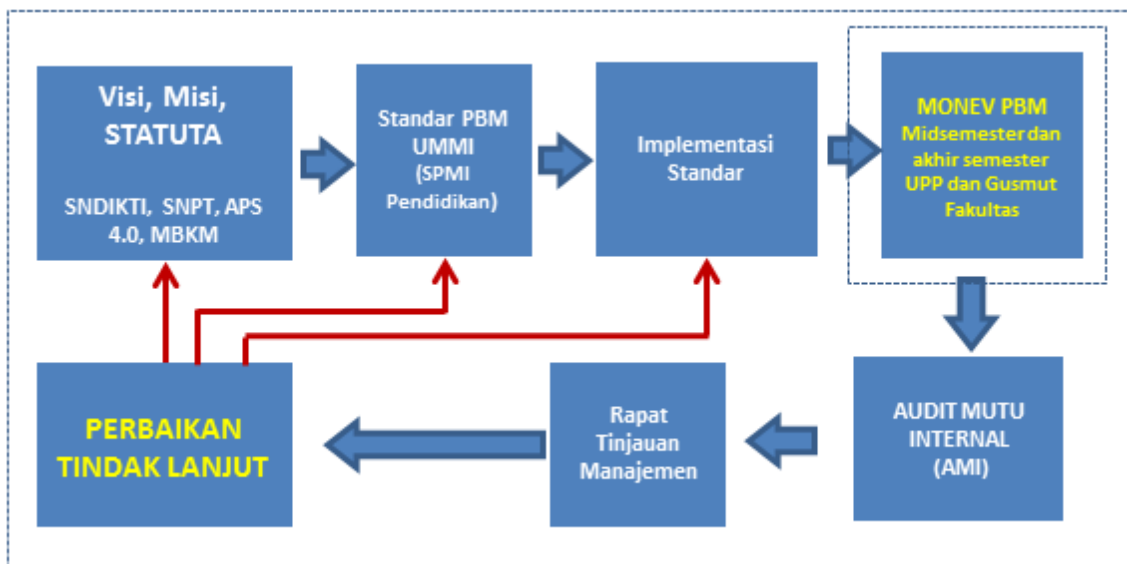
Visi, Misi, STATUTA

SNDIKTI, SNPT, APS 4.0, MBKM

Standar PBM UMMI (SPMI Pendidikan)

Implementasi Standar

MONEV PBM
Midsemester dan akhir semester
UPP dan Gusmut Fakultas

PERBAIKAN TINDAK LANJUT

Rapat Tinjauan Manajemen

AUDIT MUTU INTERNAL (AMI)